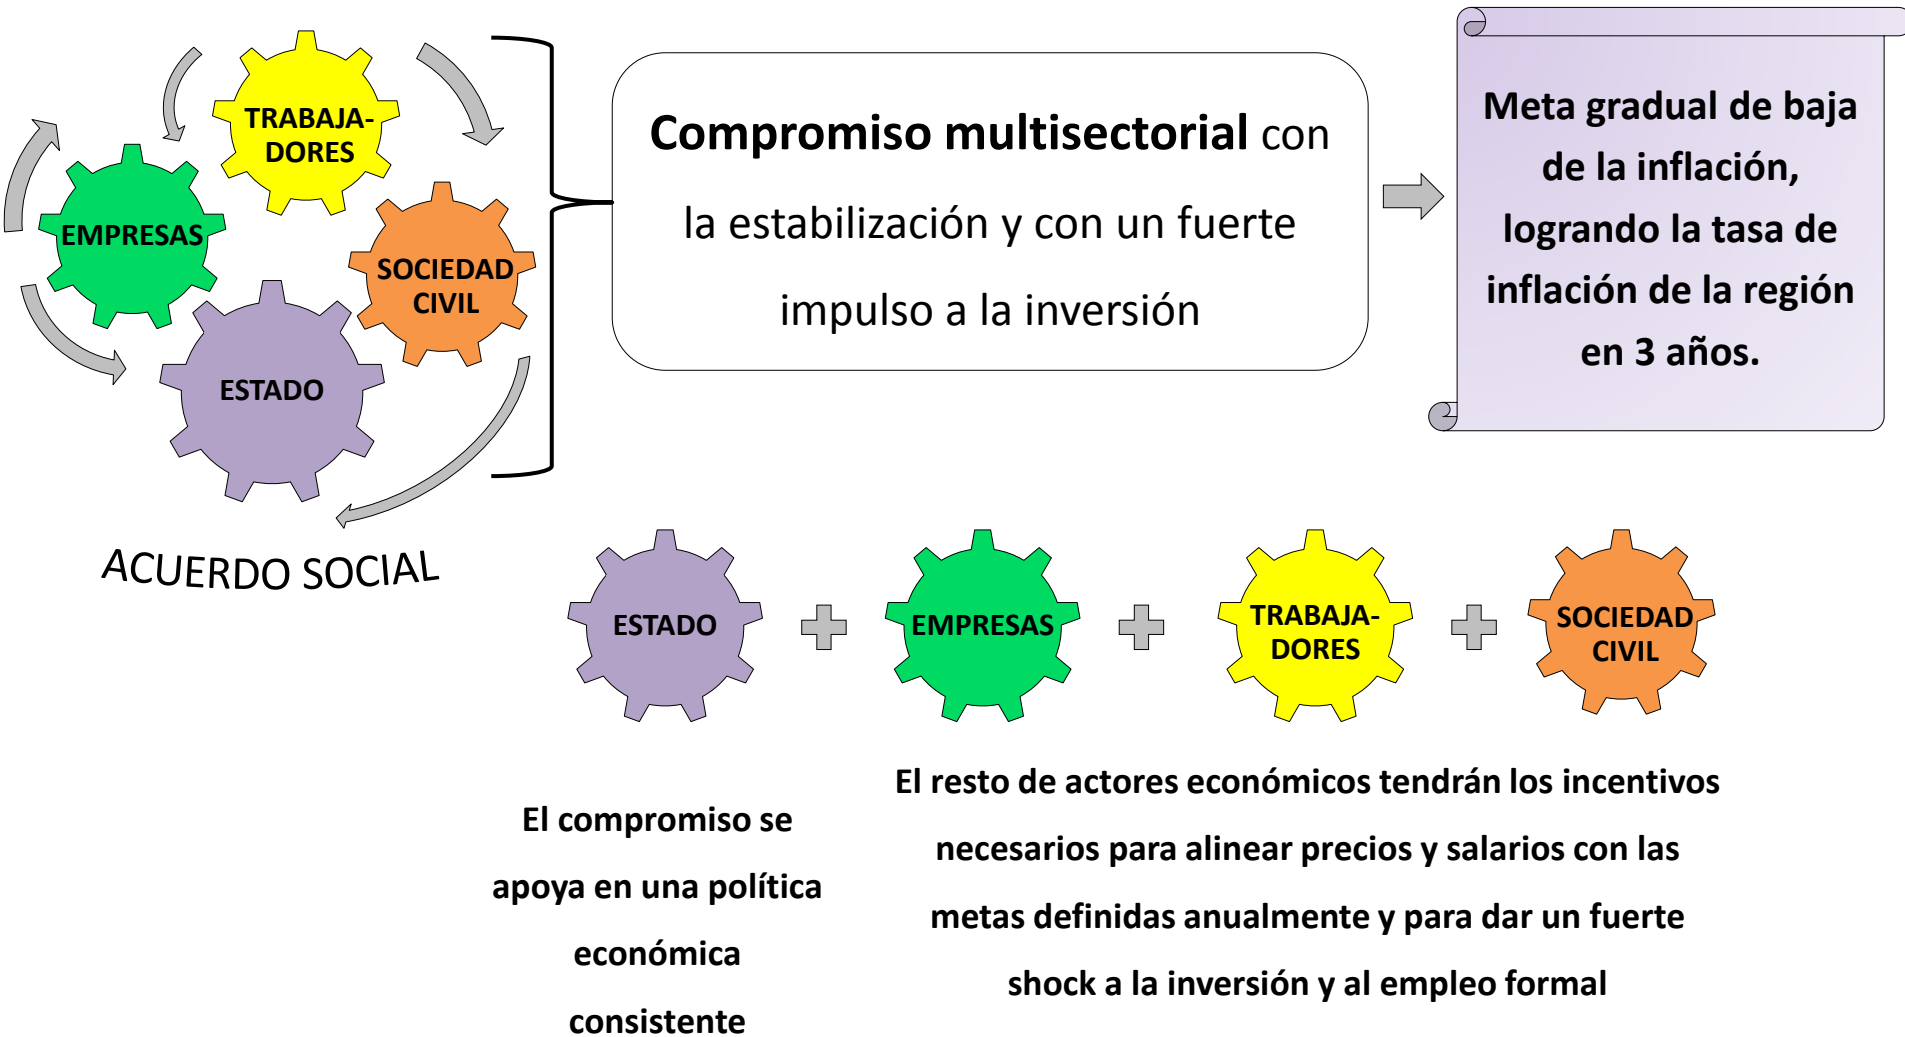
TRABAJA-DORES

EMPRESAS

SOCIEDAD CIVIL

ESTADO

ACUERDO SOCIAL

**Compromiso multisectorial** con la estabilización y con un fuerte impulso a la inversión

Meta gradual de baja de la inflación, logrando la tasa de inflación de la región en 3 años.

ESTADO

EMPRESAS

TRABAJA-DORES

SOCIEDAD CIVIL

El compromiso se apoya en una política económica consistente

El resto de actores económicos tendrán los incentivos necesarios para alinear precios y salarios con las metas definidas anualmente y para dar un fuerte shock a la inversión y al empleo formal